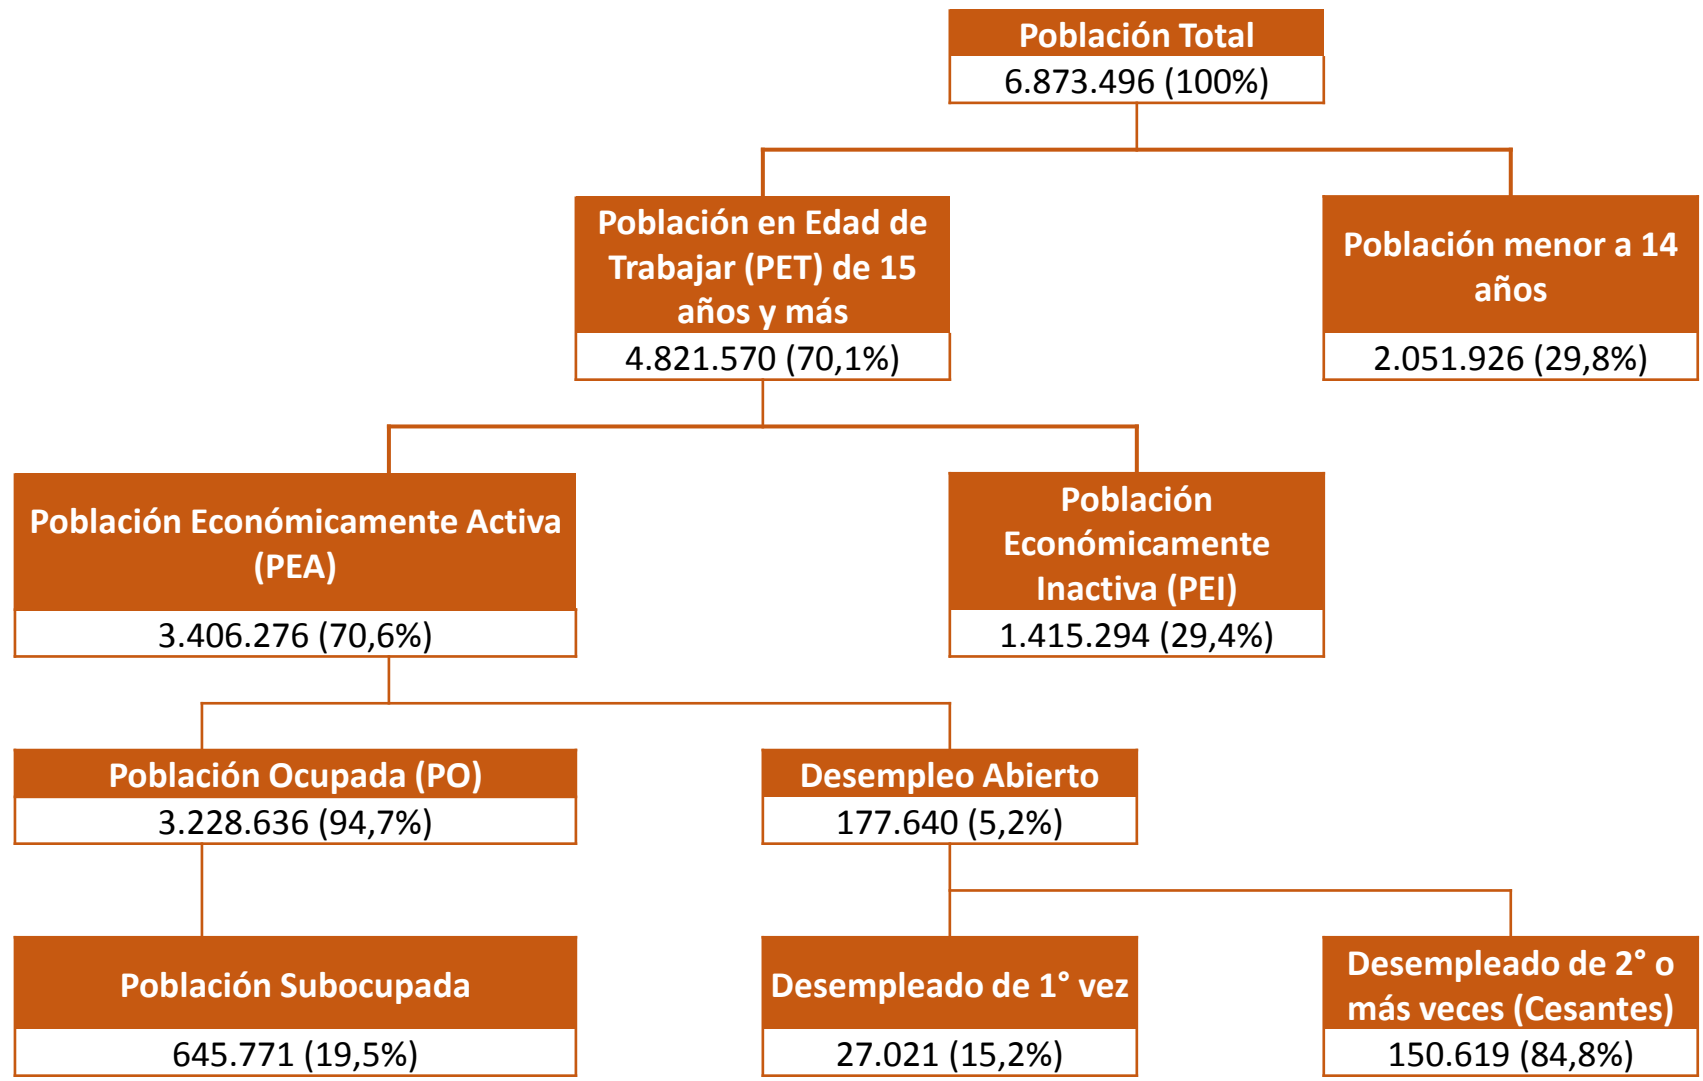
Población Total
6.873.496 (100%)

Población en Edad de Trabajar (PET) de 15 años y más
4.821.570 (70,1%)

Población menor a 14 años
2.051.926 (29,8%)

Población Económicamente Activa (PEA)
3.406.276 (70,6%)

Población Económicamente Inactiva (PEI)
1.415.294 (29,4%)

Población Ocupada (PO)
3.228.636 (94,7%)

Desempleo Abierto
177.640 (5,2%)

Población Subocupada
645.771 (19,5%)

Desempleado de 1° vez
27.021 (15,2%)

Desempleado de 2° o más veces (Cesantes)
150.619 (84,8%)